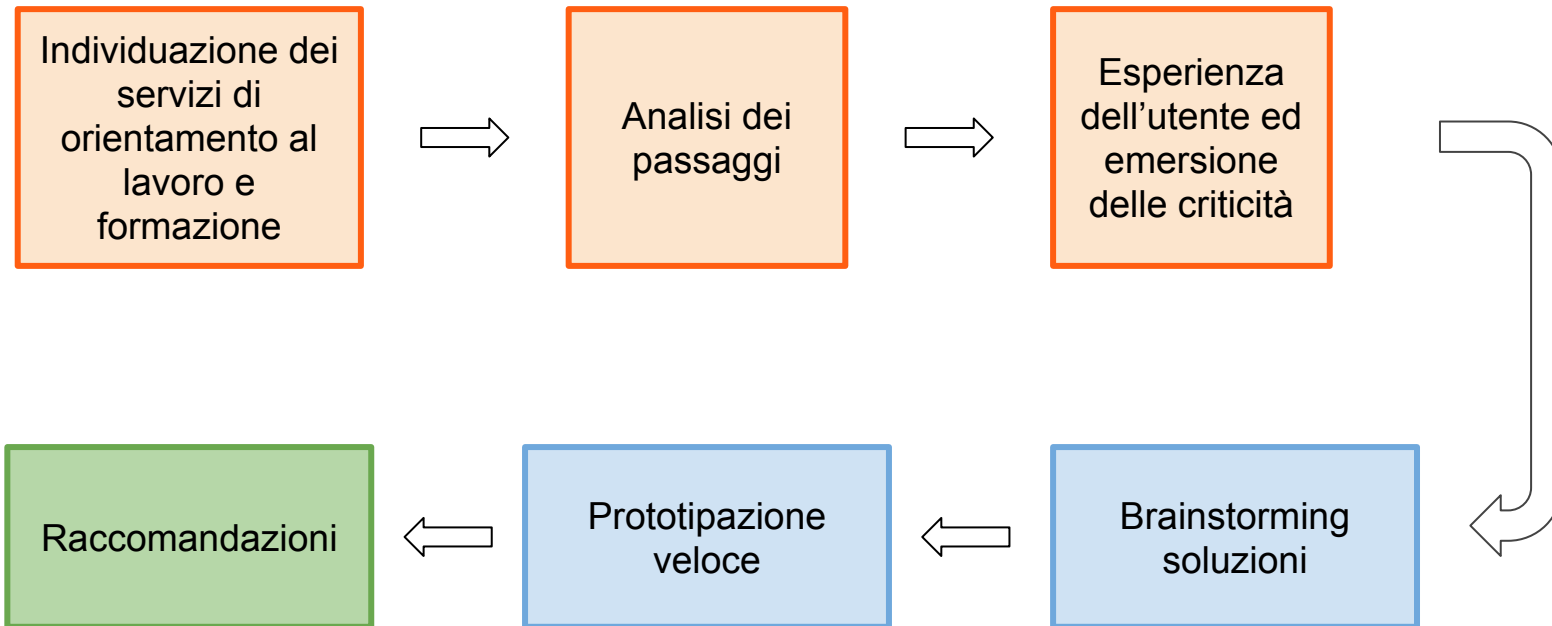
Individuazione dei servizi di orientamento al lavoro e formazione

Analisi dei passaggi

Esperienza dell’utente ed emersione delle criticità

Brainstorming soluzioni

Prototipazione veloce

Raccomandazioni